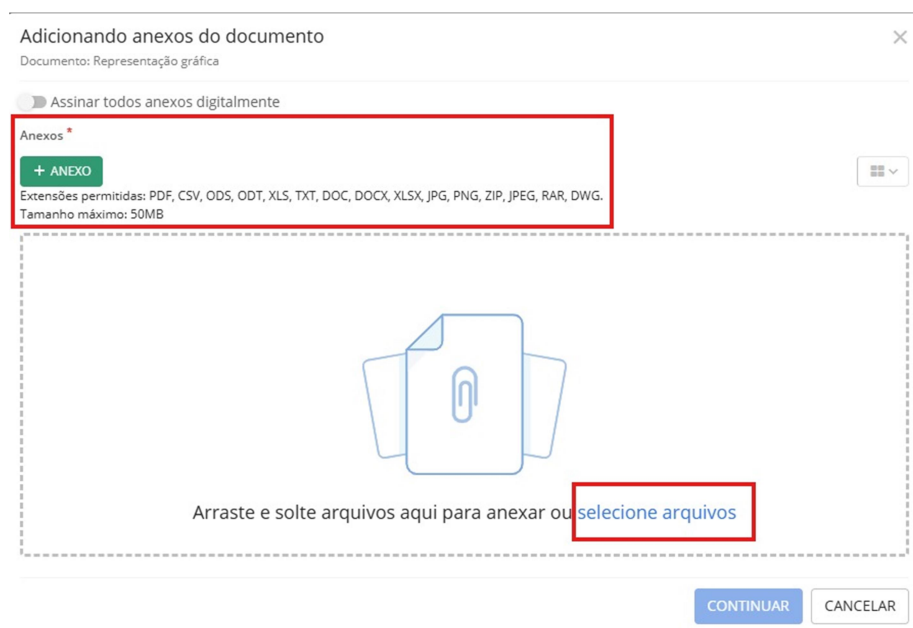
Adicionando anexos do documento
Documento: Representação gráfica

×

Assinar todos anexos digitalmente

Anexos *

+ ANEXO

Extensões permitidas: PDF, CSV, ODS, ODT, XLS, TXT, DOC, DOCX, XLSX, JPG, PNG, ZIP, JPEG, RAR, DWG.
Tamanho máximo: 50MB

Arraste e solte arquivos aqui para anexar ou selecione arquivos

CONTINUAR
CANCELAR